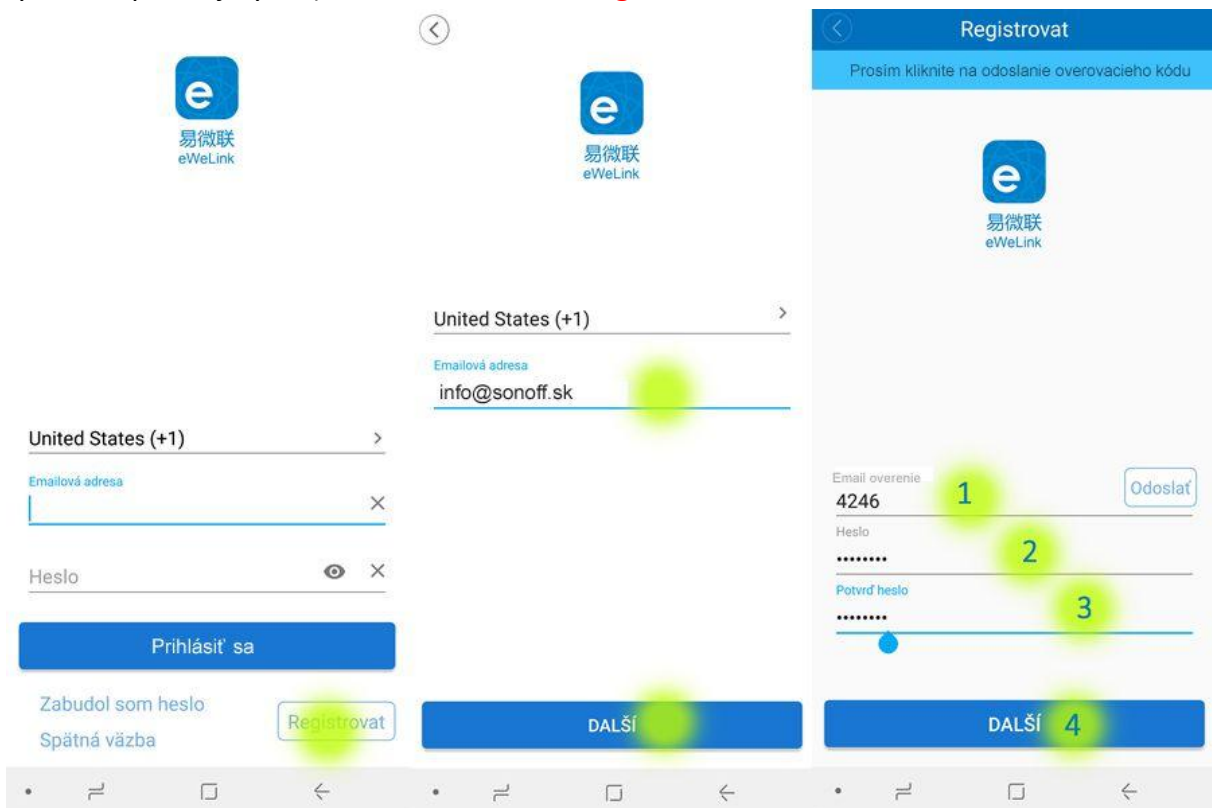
易微联
eWeLink

United States (+1)

Emailová adresa

Heslo

Prihlásiť sa

Zabudol som heslo

Registrovat

Spätná väzba

易微联
eWeLink

United States (+1)

Emailová adresa
info@sonoff.sk

DALŠÍ

Registrovat

Prosím kliknite na odoslanie overovacieho kódu

易微联
eWeLink

Email overenie
4246
1
Odoslať

Heslo
••••••••
2

Potvrď heslo
••••••••
3

DALŠÍ 4